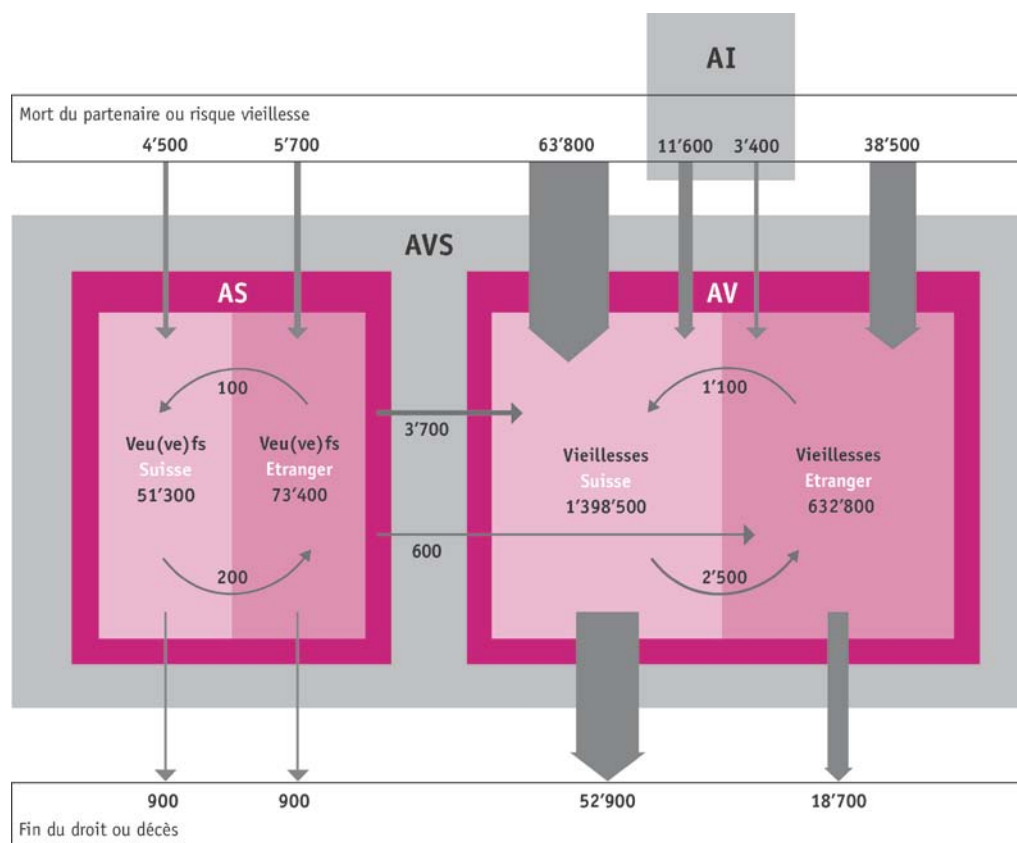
AI

Mort du partenaire ou risque vieillesse

4'500 5'700 63'800 11'600 3'400 38'500

AVS

AS

100

Veu(ve)fs
Suisse
51'300

Veu(ve)fs
Etranger
73'400

200

3'700

600

AV

1'100

Vieillesses
Suisse
1'398'500

Vieillesses
Etranger
632'800

2'500

900 900 52'900 18'700

Fin du droit ou décès